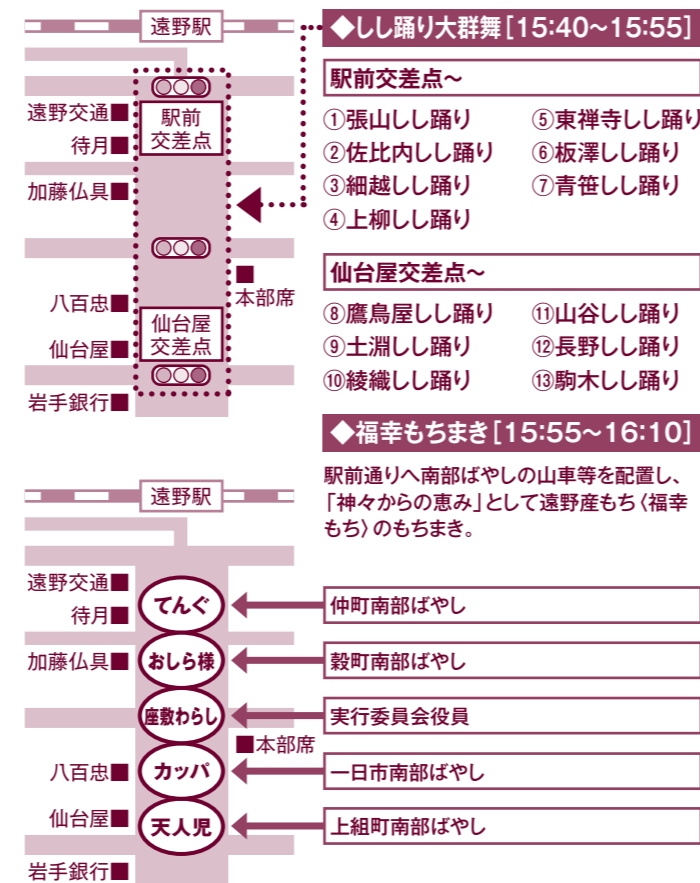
遠野駅

遠野交通■
待月■
加藤仏具■
八百忠■
仙台屋■
岩手銀行■

駅前交差点

仙台屋交差点

■本部席

◆しし踊り大群舞［15:40~15:55］

駅前交差点~

①張山しし踊り
②佐比内しし踊り
③細越しし踊り
④上柳しし踊り
⑤東禅寺しし踊り
⑥板澤しし踊り
⑦青笹しし踊り

仙台屋交差点~

⑧鷹鳥屋しし踊り
⑨土淵しし踊り
⑩綾織しし踊り
⑪山谷しし踊り
⑫長野しし踊り
⑬駒木しし踊り

◆福幸もちまき［15:55~16:10］

駅前通りへ南部ばやしの山車等を配置し、「神々からの恵み」として遠野産もち〈福幸もち〉のもちまき。

遠野駅

遠野交通■
待月■
加藤仏具■
八百忠■
仙台屋■
岩手銀行■

■本部席

てんぐ
おしら様
座敷わらし
カッパ
天人児

仲町南部ばやし
穀町南部ばやし
実行委員会役員
一日市南部ばやし
上組町南部ばやし